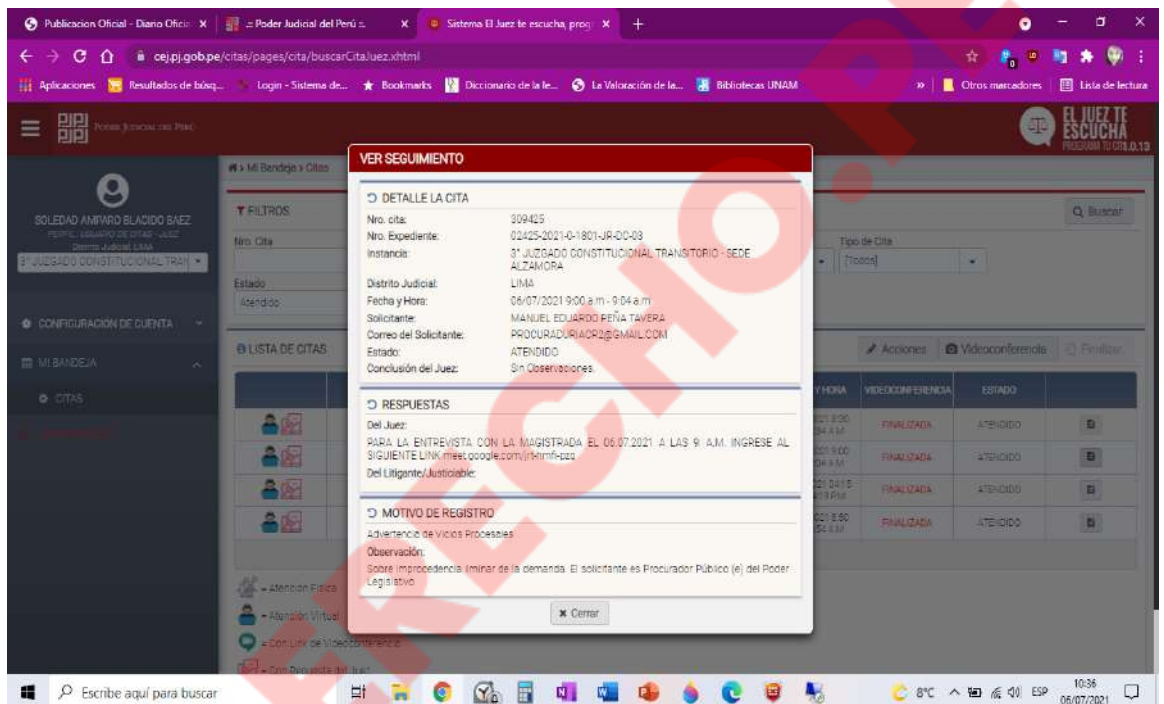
Publicacion Oficial - Diario Oficia × | :: Poder Judicial del Perú :: × | Sistema El Juez te escucha, prog × | +

cej.pj.gob.pe/citas/pages/cita/buscarCitaJuez.xhtml

Aplicaciones | Resultados de búsq... | Login - Sistema de... | Bookmarks | Diccionario de la le... | La Valoración de la... | Bibliotecas UNAM | » | Otros marcadores | Lista de lectura

PODER JUDICIAL DEL PERÚ

EL JUEZ TE ESCUCHA
PROGRAMA TU CITA 1.0.13

SOLEDAD AMPARO BLACIDO BAEZ
PERFIL: USUARIO DE CITAS - JUEZ
Distrito Judicial: LIMA
3° JUZGADO CONSTITUCIONAL TRAN

CONFIGURACIÓN DE CUENTA
MI BANDEJA
CITAS

Mi Bandeja > Citas

FILTROS
Nro. Cita
Estado
Atendido
Tipo de Cita
[Todos]
Buscar

LISTA DE CITAS
Acciones | Videoconferencia | Finalizar

| Y HORA | VIDEOCONFERENCIA | ESTADO | |
|---|---|---|---|
| | FINALIZADA | ATENDIDO | |
| | FINALIZADA | ATENDIDO | |
| | FINALIZADA | ATENDIDO | |
| | FINALIZADA | ATENDIDO | |

= Atención Física
= Atención Virtual
= Con Link de Videoconferencia
= Con Respuesta del Juez

VER SEGUIMIENTO

DETALLE LA CITA
Nro. cita: 309425
Nro. Expediente: 02425-2021-0-1801-JR-DC-03
Instancia: 3° JUZGADO CONSTITUCIONAL TRANSITORIO - SEDE ALZAMORA
Distrito Judicial: LIMA
Fecha y Hora: 06/07/2021 9:00 a.m - 9:04 a.m
Solicitante: MANUEL EDUARDO PEÑA TAVERA
Correo del Solicitante: PROCURADURIACR2@GMAIL.COM
Estado: ATENDIDO
Conclusión del Juez: Sin Observaciones.

RESPUESTAS
Del Juez:
PARA LA ENTREVISTA CON LA MAGISTRADA EL 06.07.2021 A LAS 9 A.M. INGRESE AL SIGUIENTE LINK meet.google.com/jrt-hmfi-pzq
Del Litigante/Justiciable:

MOTIVO DE REGISTRO
Advertencia de Vicios Procesales
Observación:
Sobre improcedencia liminar de la demanda. El solicitante es Procurador Público (e) del Poder Legislativo.

Cerrar

Escribe aquí para buscar
8°C ESP 10:36 06/07/2021